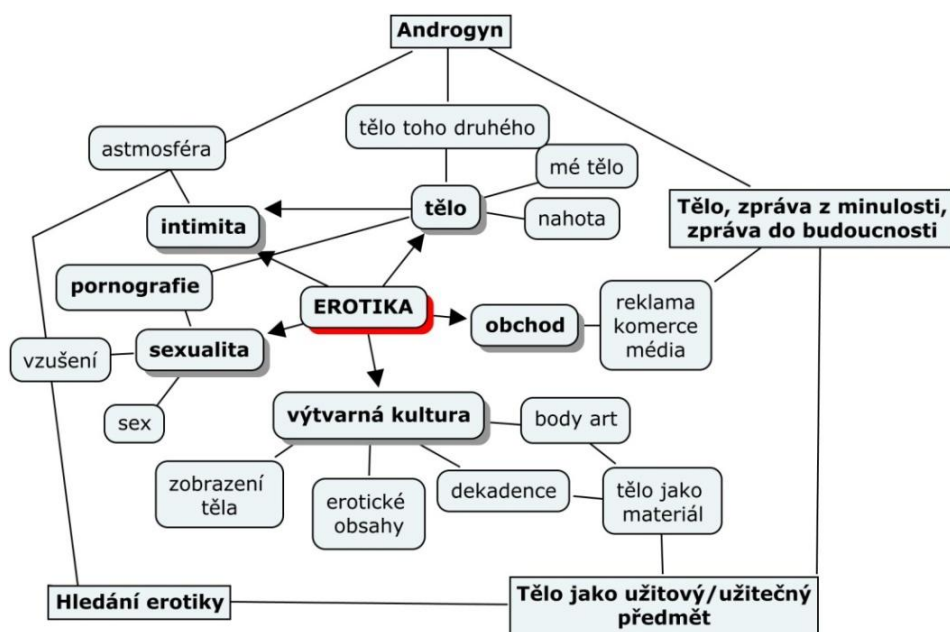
Androgyn

astmosféra

tělo toho druhého

mé tělo

intimita

tělo

nahota

Tělo, zpráva z minulosti, zpráva do budoucnosti

pornografie

EROTIKA

obchod

reklama komerce média

vzušení

sexualita

sex

výtvarná kultura

body art

zobrazení těla

erotické obsahy

dekadence

tělo jako materiál

Hledání erotiky

Tělo jako užitový/užitečný předmět